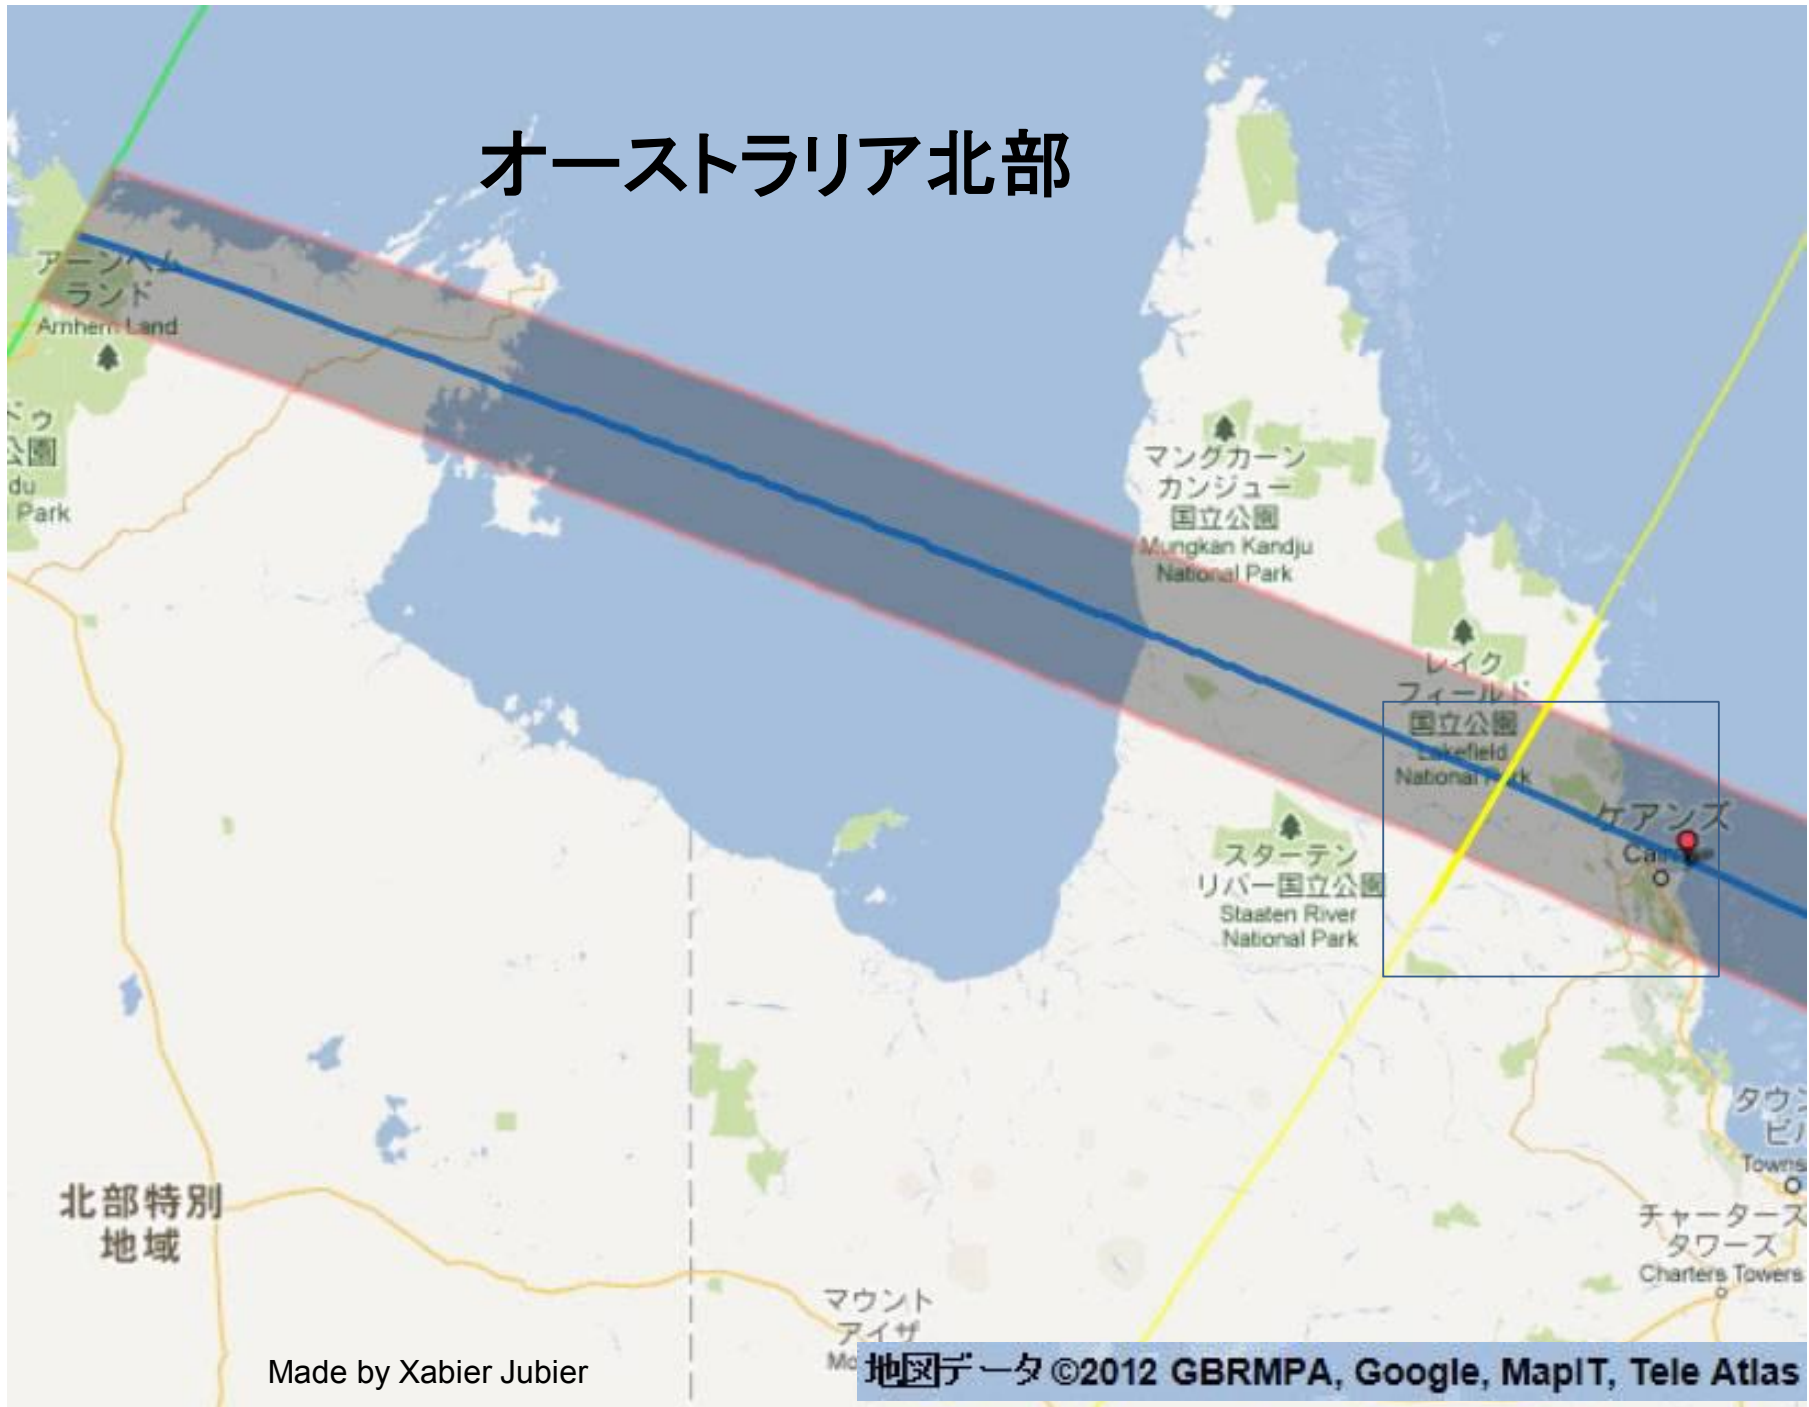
オーストラリア北部

アーンヘム
ランド
Arnhem Land

ドゥ
公園
du
Park

マングカーン
カンジュー
国立公園
Mungkan Kandju
National Park

レイク
フィールド
国立公園
Lakefield
National Park

ケアンズ
Cairns

スターテン
リバー国立公園
Staaten River
National Park

タウン
ビル
Towns

チャーターズ
タワーズ
Charters Towers

北部特別
地域

マウント
アイザ
Mo

Made by Xabier Jubier

地図データ ©2012 GBRMPA, Google, MapIT, Tele Atlas